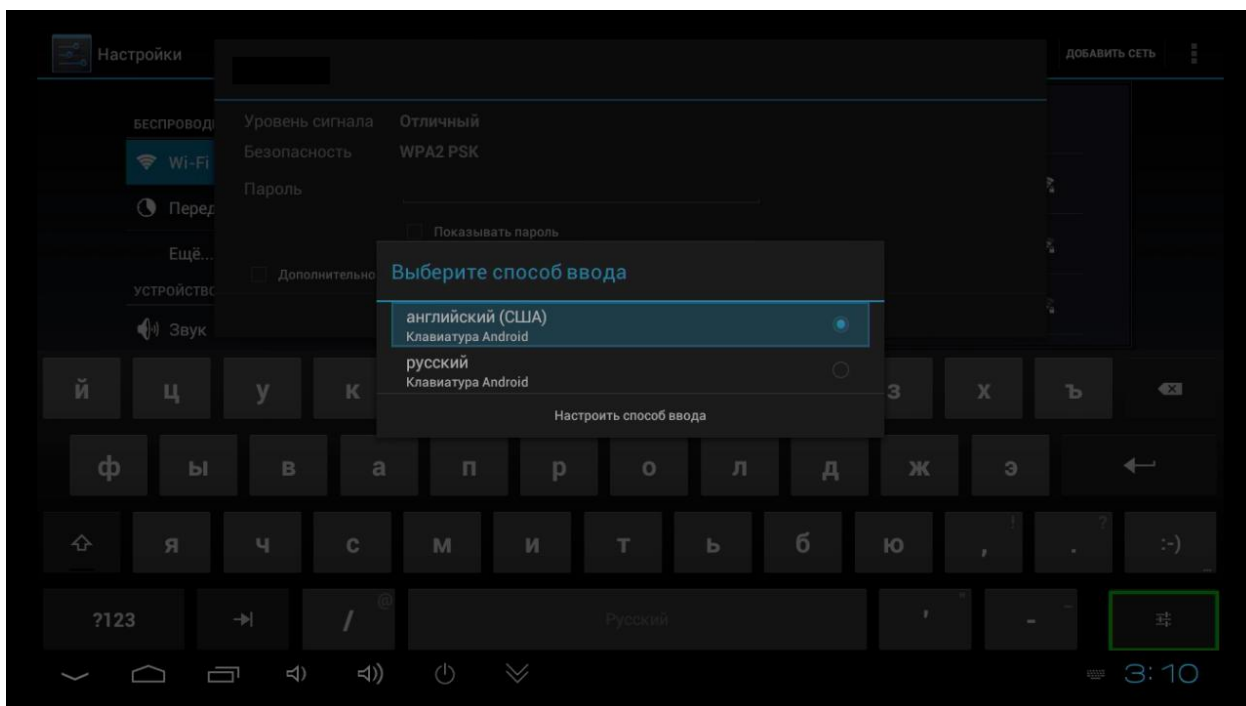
Настройки

ДОБАВИТЬ СЕТЬ

БЕСПРОВОД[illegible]

Wi-Fi

Перед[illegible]

Ещё...

УСТРОЙСТВО

Звук

Уровень сигнала Отличный

Безопасность WPA2 PSK

Пароль

Показывать пароль

Дополнительно

Выберите способ ввода

английский (США)
Клавиатура Android

русский
Клавиатура Android

Настроить способ ввода

й ц у к з х ъ

ф ы в а п р о л д ж э

я ч с м и т ь б ю , ! . ? :-)

?123 / @ Русский ' " - _

3:10